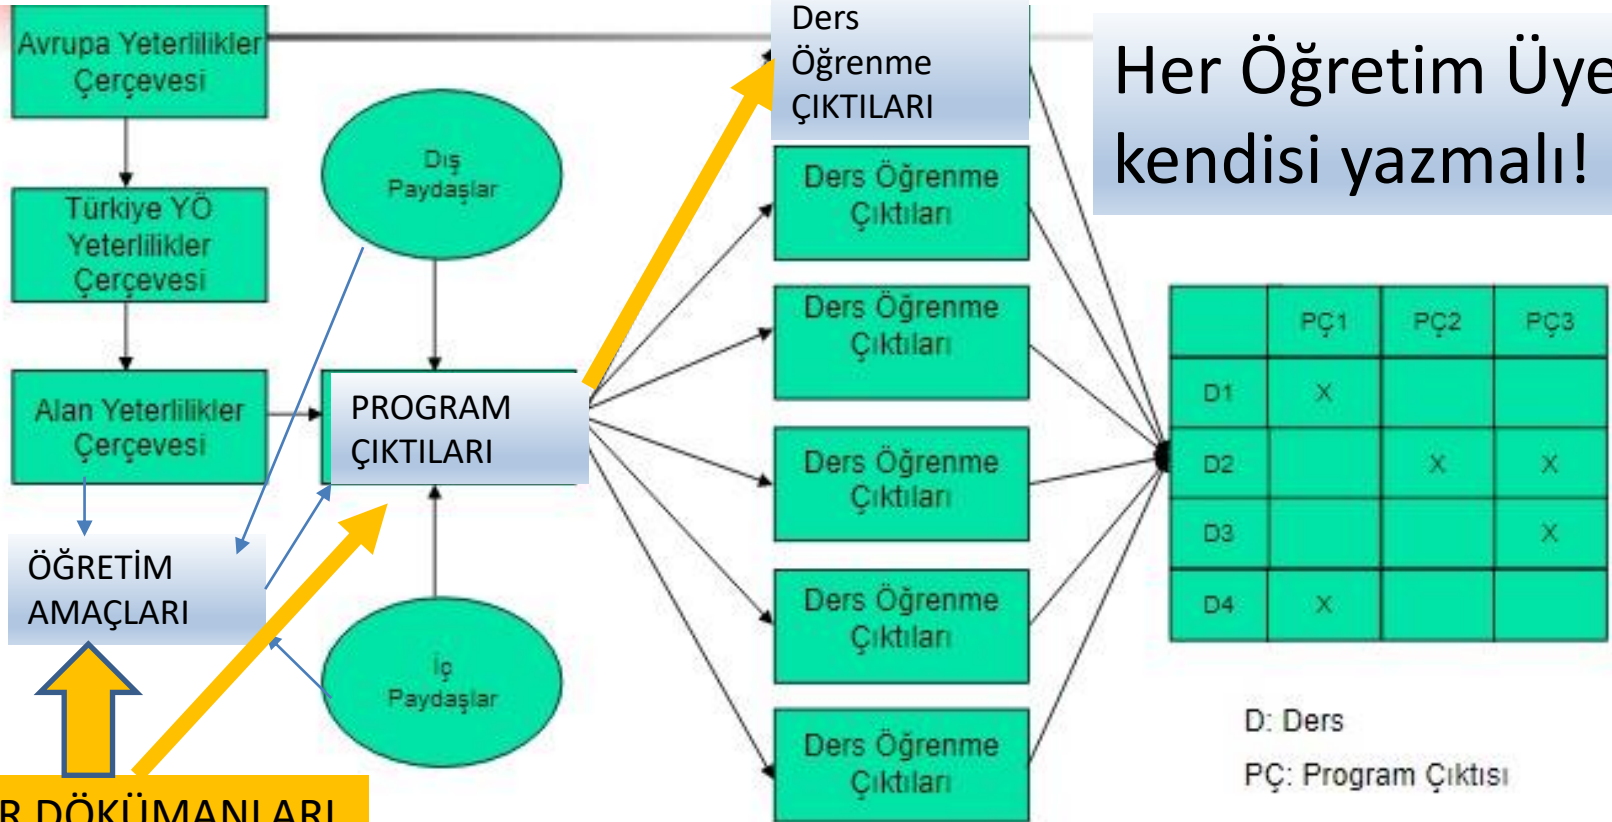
Avrupa Yeterlilikler Çerçevesi

Türkiye YÖ Yeterlilikler Çerçevesi

Alan Yeterlilikler Çerçevesi

ÖĞRETİM AMAÇLARI

Dış Paydaşlar

PROGRAM ÇIKTILARI

İç Paydaşlar

Ders Öğrenme ÇIKTILARI

Ders Öğrenme Çıktıları

Ders Öğrenme Çıktıları

Ders Öğrenme Çıktıları

Ders Öğrenme Çıktıları

Ders Öğrenme Çıktıları

Her Öğretim Üye kendisi yazmalı!

| | PÇ1 | PÇ2 | PÇ3 |
|---|---|---|---|
| D1 | X | | |
| D2 | | X | X |
| D3 | | | X |
| D4 | X | | |

D: Ders

PÇ: Program Çıktısı

R DÖKÜMANLARI